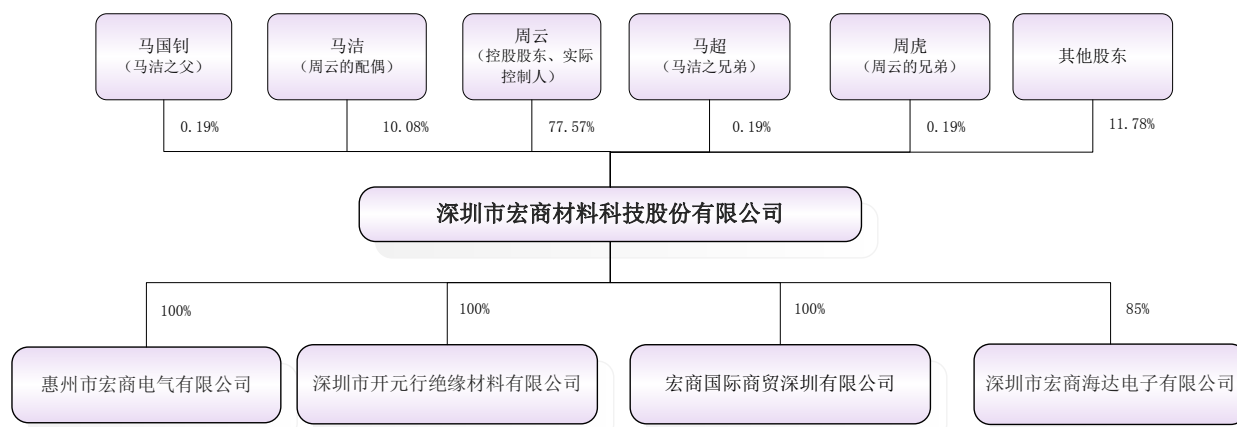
马国钊
（马洁之父）

马洁
（周云的配偶）

周云
（控股股东、实际控制人）

马超
（马洁之兄弟）

周虎
（周云的兄弟）

其他股东

0.19%

10.08%

77.57%

0.19%

0.19%

11.78%

深圳市宏商材料科技股份有限公司

100%

100%

100%

85%

惠州市宏商电气有限公司

深圳市开元行绝缘材料有限公司

宏商国际商贸深圳有限公司

深圳市宏商海达电子有限公司